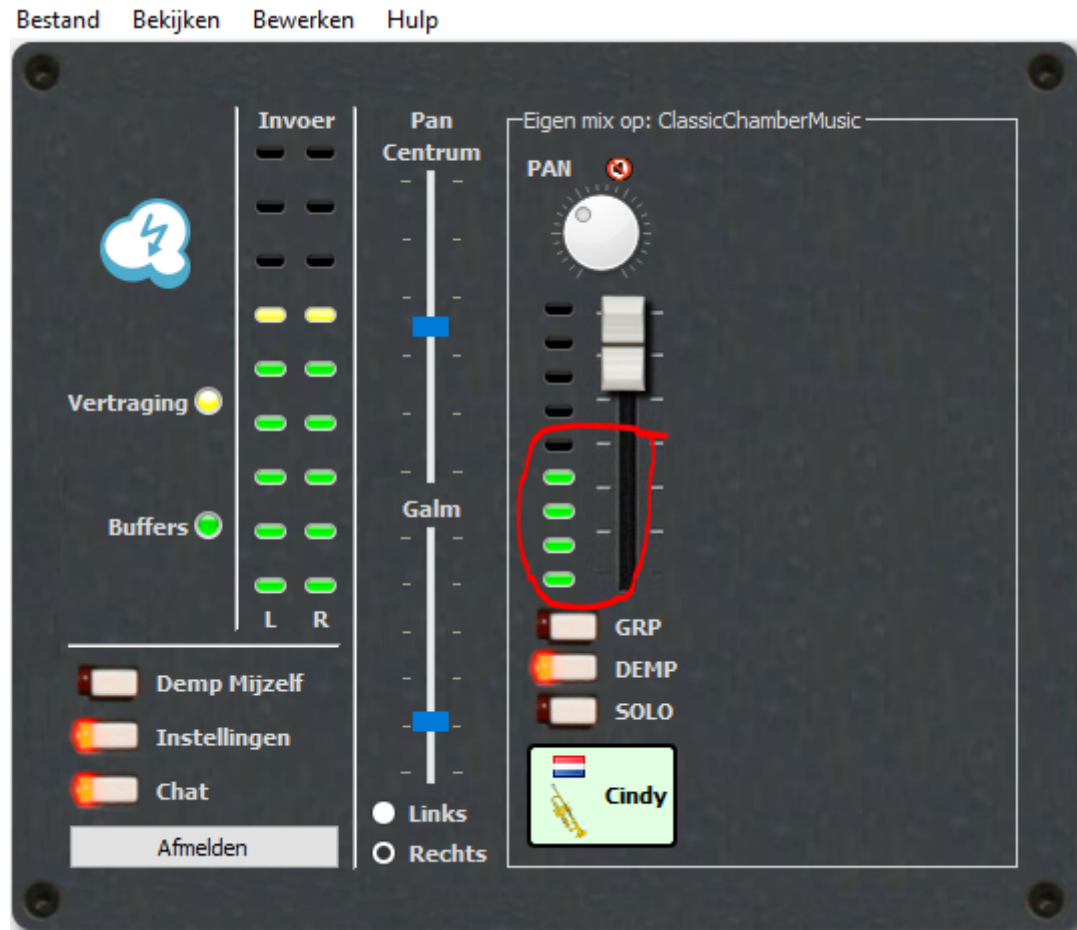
Bestand Bekijken Bewerken Hulp

Invoer

Vertraging

Buffers

L R

Demp Mijzelf

Instellingen

Chat

Afmelden

Pan
Centrum

Galm

Links

Rechts

Eigen mix op: ClassicChamberMusic

PAN

GRP

DEMP

SOLO

Cindy